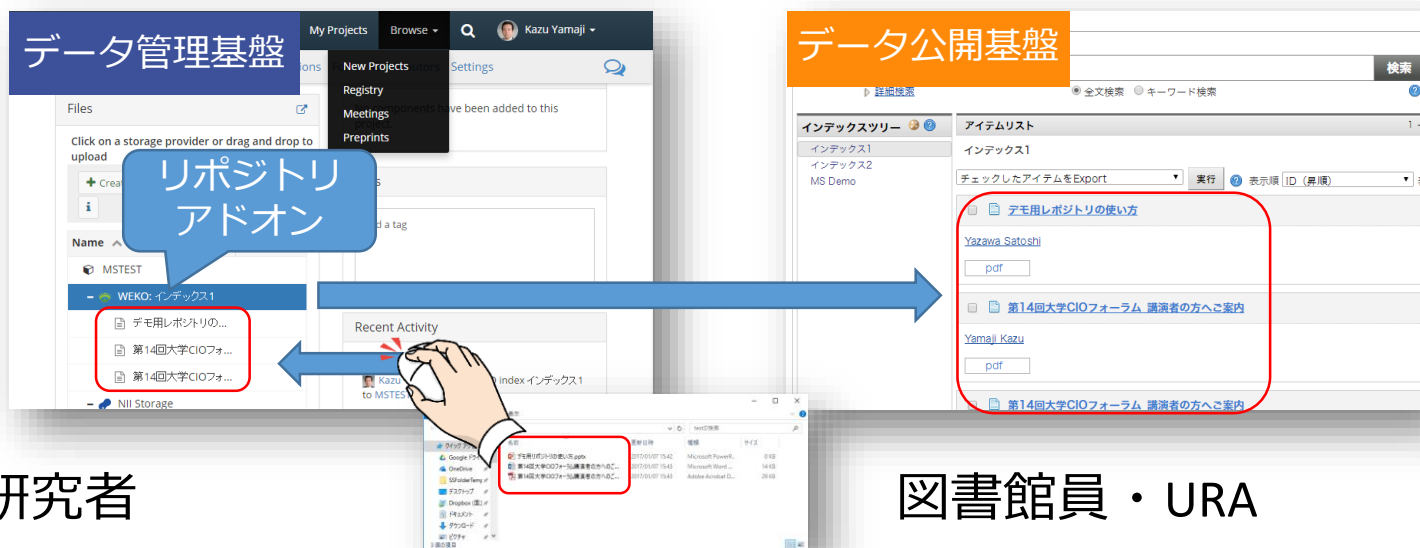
データ管理基盤

My Projects Browse Kazu Yamaji

New Projects
Registry
Meetings
Preprints

ions tors Settings

Files

Click on a storage provider or drag and drop to upload

Crea

i

Name

MSTEST

WEKO: インデックス1

デモ用レポジトリの...

第14回大学CIOフォ...

第14回大学CIOフォ...

NII Storage

mponents have been added to this

s

d a tag

Recent Activity

Kazu index インデックス1 to MSTES

リポジトリ アドオン

研究者

データ公開基盤

検索

詳細検索

全文検索 キーワード検索

インデックスツリー

インデックス1
インデックス2
MS Demo

アイテムリスト

インデックス1

チェックしたアイテムをExport

実行

表示順 ID（昇順）

デモ用レポジトリの使い方

Yazawa Satoshi

pdf

第14回大学CIOフォーラム 講演者の方へご案内

Yamaji Kazu

pdf

第14回大学CIOフォーラム 講演者の方へご案内

図書館員・URA

名前 更新日時 種類 サイズ

デモ用レポジトリの使い方.pptx 2017/01/07 15:42 Microsoft PowerP... 0 KB

第14回大学CIOフォーラム講演者の方へのご... 2017/01/07 15:43 Microsoft Word... 14 KB

第14回大学CIOフォーラム講演者の方へのご... 2017/01/07 15:43 Adobe Acrobat D... 29 KB

クイック アクセス
Google ドライブ
OneDrive
SSFolderTemp
デスクトップ
Dropbox
ドキュメント
ダウンロード
ピクチャ

3 個の項目